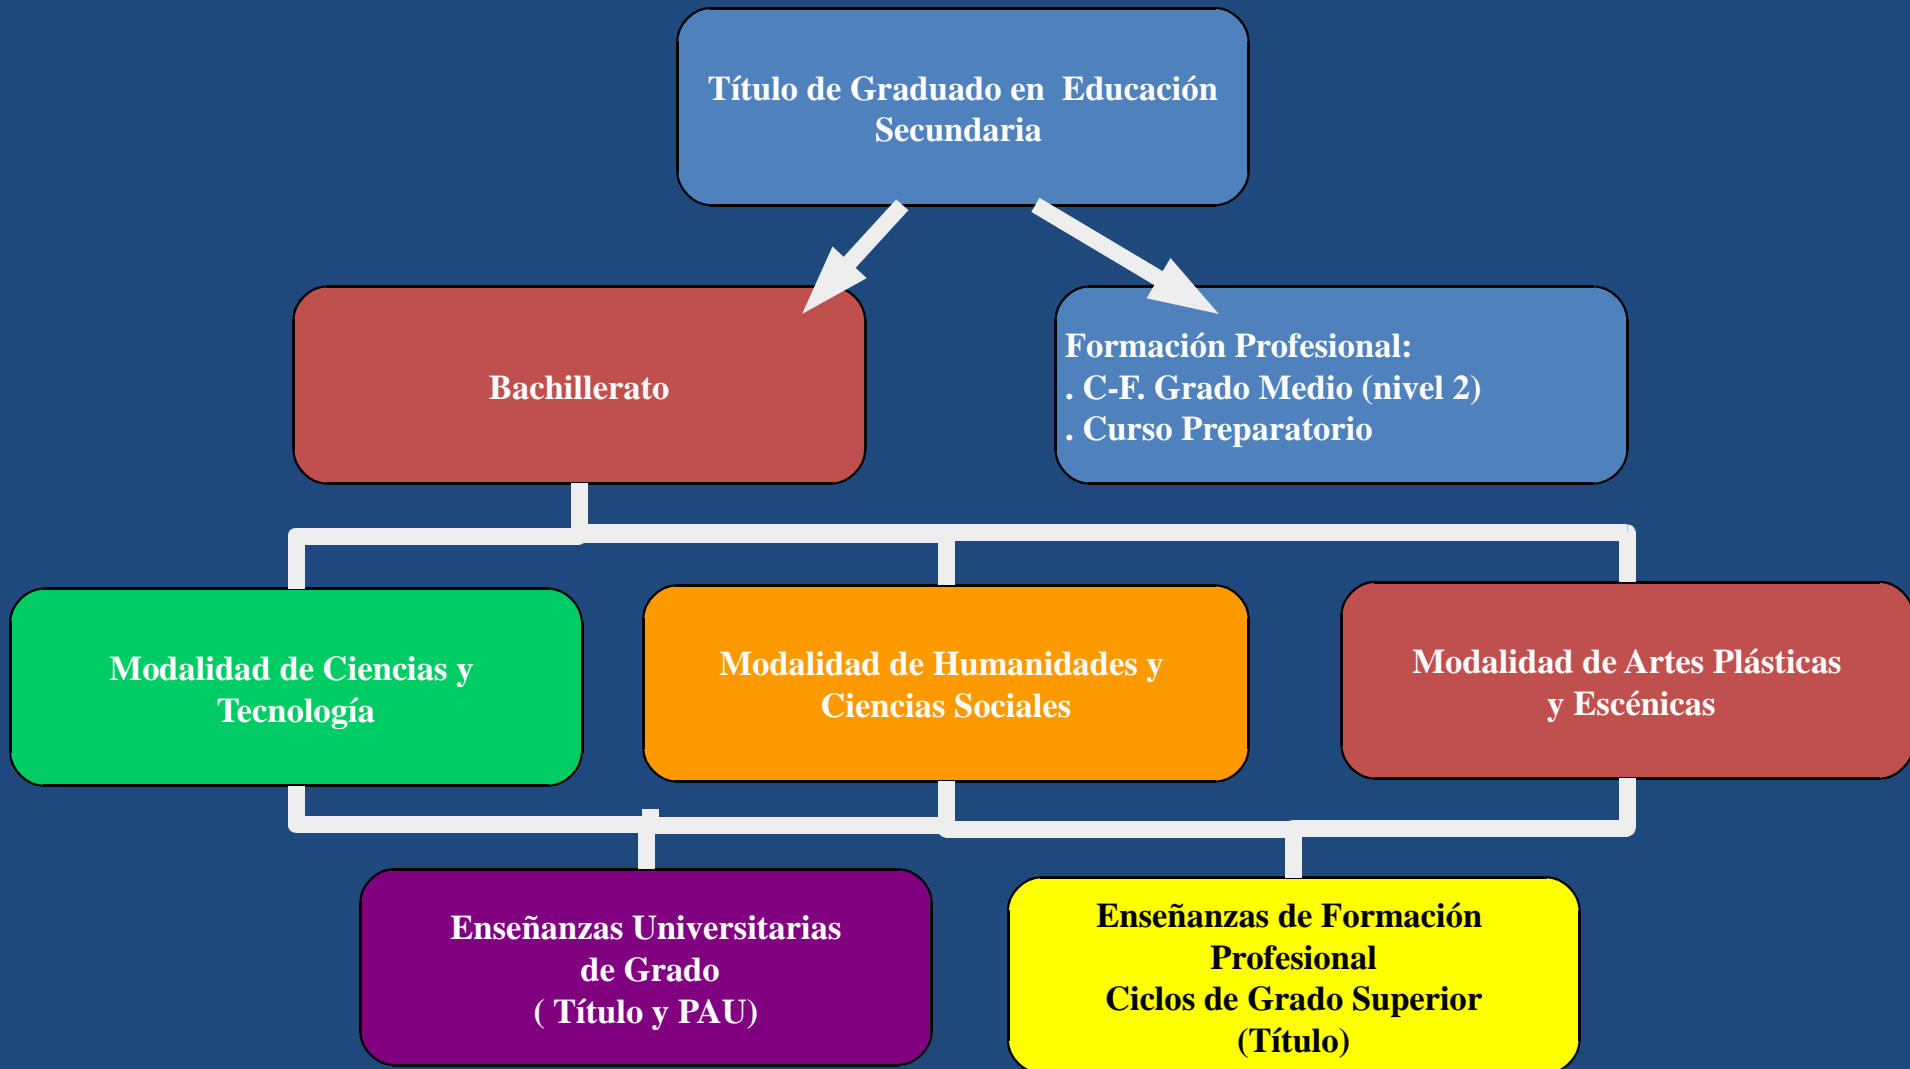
Título de Graduado en Educación Secundaria

Bachillerato

Formación Profesional:
. C-F. Grado Medio (nivel 2)
. Curso Preparatorio

Modalidad de Ciencias y Tecnología

Modalidad de Humanidades y Ciencias Sociales

Modalidad de Artes Plásticas y Escénicas

Enseñanzas Universitarias de Grado
( Título y PAU)

Enseñanzas de Formación Profesional
Ciclos de Grado Superior
(Título)